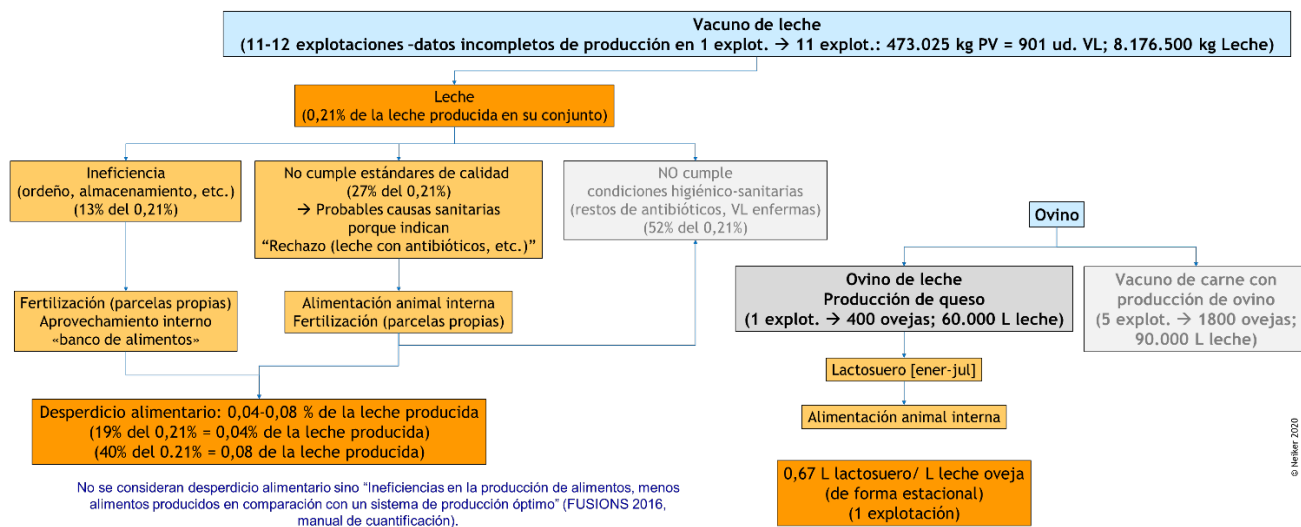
Vacuno de leche
(11-12 explotaciones –datos incompletos de producción en 1 explot. → 11 explot.: 473.025 kg PV = 901 ud. VL; 8.176.500 kg Leche)

Leche
(0,21% de la leche producida en su conjunto)

Ineficiencia
(ordeño, almacenamiento, etc.)
(13% del 0,21%)

No cumple estándares de calidad
(27% del 0,21%)
→ Probables causas sanitarias porque indican
“Rechazo (leche con antibióticos, etc.)”

NO cumple
condiciones higiénico-sanitarias
(restos de antibióticos, VL enfermas)
(52% del 0,21%)

Fertilización (parcelas propias)
Aprovechamiento interno
«banco de alimentos»

Alimentación animal interna
Fertilización (parcelas propias)

Desperdicio alimentario: 0,04-0,08 % de la leche producida
(19% del 0,21% = 0,04% de la leche producida)
(40% del 0.21% = 0,08 de la leche producida)

No se consideran desperdicio alimentario sino “Ineficiencias en la producción de alimentos, menos alimentos producidos en comparación con un sistema de producción óptimo” (FUSIONS 2016, manual de cuantificación).

Ovino

Ovino de leche
Producción de queso
(1 explot. → 400 ovejas; 60.000 L leche)

Vacuno de carne con producción de ovino
(5 explot. → 1800 ovejas; 90.000 L leche)

Lactosuero [ener-jul]

Alimentación animal interna

0,67 L lactosuero/ L leche oveja
(de forma estacional)
(1 explotación)

© Neiker 2020